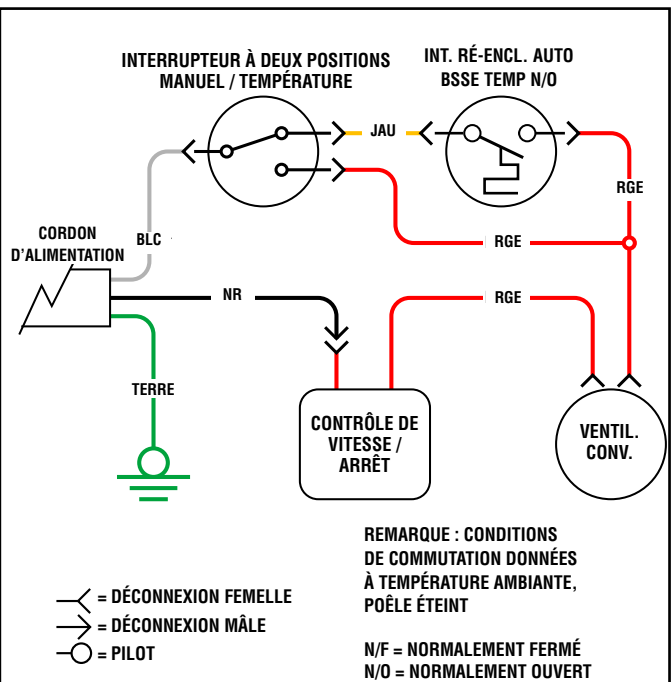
INTERRUPTEUR À DEUX POSITIONS MANUEL / TEMPÉRATURE

INT. RÉ-ENCL. AUTO BSSE TEMP N/O

JAU

RGE

CORDON D'ALIMENTATION

BLC

RGE

NR

RGE

TERRE

CONTRÔLE DE VITESSE / ARRÊT

VENTIL. CONV.

REMARQUE : CONDITIONS DE COMMUTATION DONNÉES À TEMPÉRATURE AMBIANTE, POÊLE ÉTEINT

= DÉCONNEXION FEMELLE

= DÉCONNEXION MÂLE

= PILOT

N/F = NORMALEMENT FERMÉ
N/O = NORMALEMENT OUVERT